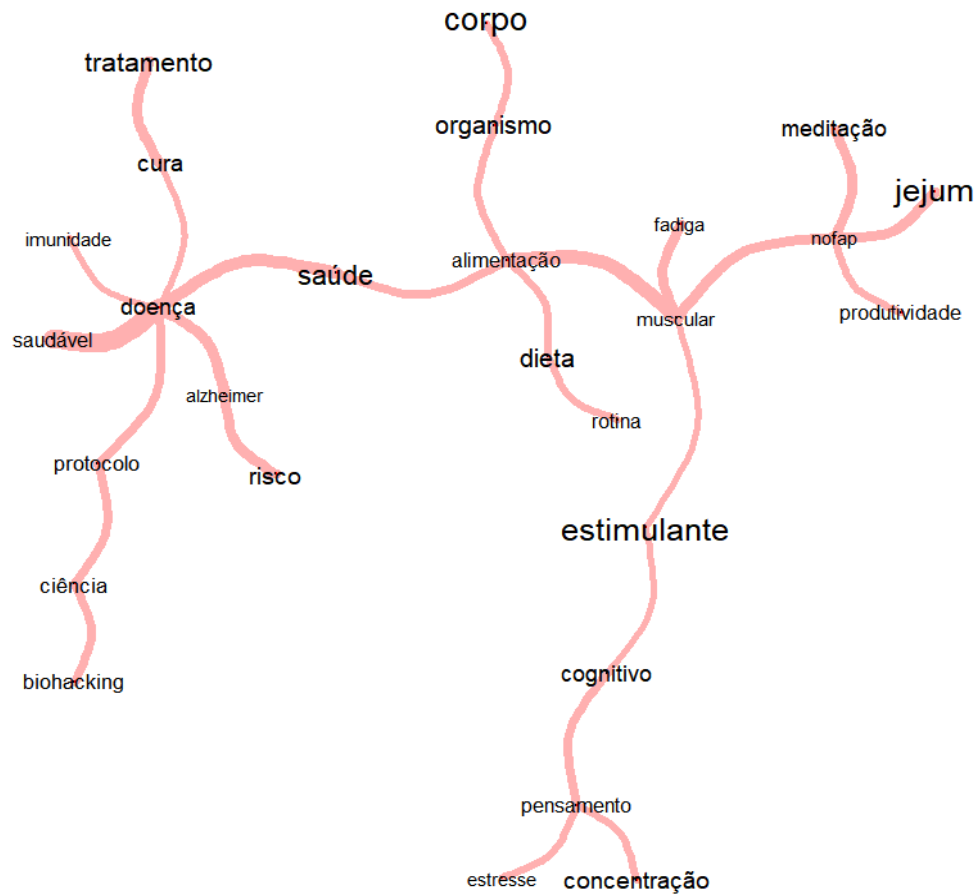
corpo

tratamento

organismo

meditação

jejum

cura

fadiga

imunidade

nofap

alimentação

saúde

doença

muscular

saudável

produtividade

dieta

alzheimer

rotina

protocolo

risco

estimulante

ciência

cognitivo

biohacking

pensamento

estresse

concentração